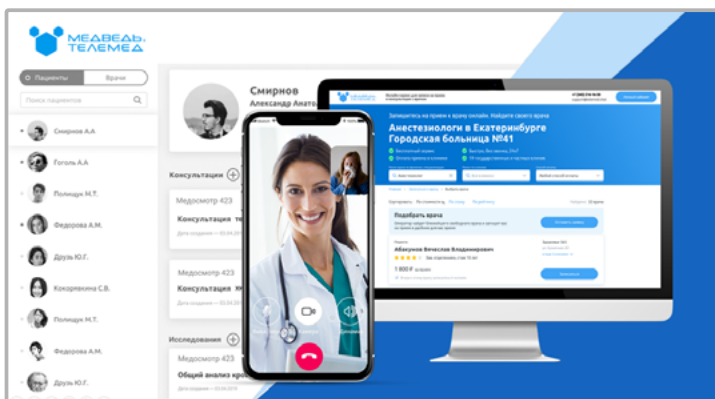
МЕДВЕДЬ. ТЕЛЕМЕД

Пациенты
Врачи
Поиск пациентов

Смирнов А.А
Гоголь А.А
Полищук М.Т.
Федорова А.М.
Друзь Ю.Г.
Кокарекина С.В.
Полищук М.Т.
Федорова А.М.
Друзь Ю.Г.

Смирнов
Александр Анато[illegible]

Консультации
Медосмотр 423
Консультация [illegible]
Медосмотр 423
Консультация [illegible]
Исследования
Медосмотр 423
Общий анализ кро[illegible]

Анестезиологи в Екатеринбурге Городская больница №41

Подобрать врача

Абакумов Вячеслав Владимирович

1 900 ₽